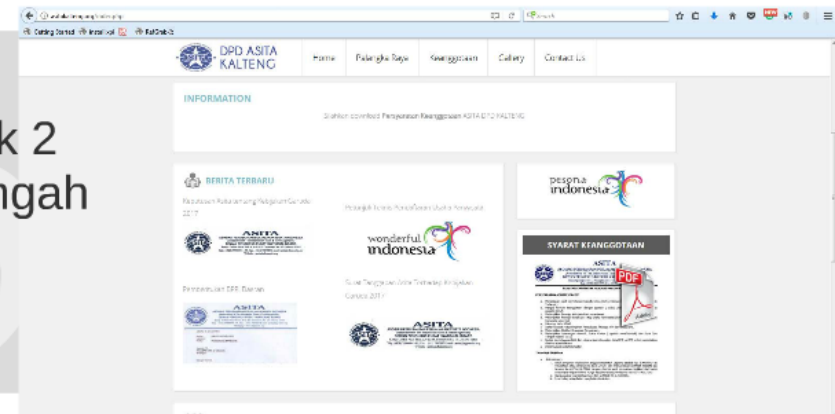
k 2
ngah

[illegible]
Getting Started Install .ssl RafGrab
DPD ASITA KALTENG
Home
Palangka Raya
Keanggotaan
Gallery
Contact Us
INFORMATION
Silahkan download Persyaratan Keanggotaan ASITA DPD KALTENG
BERITA TERBARU
Keputusan Rakerdamung Kelompok Garuda 2017
Pelengkap Teknis Pengelolaan Usaha Pariwisata
ASITA
wonderful indonesia
Pembentukan DPC Daerah
ASITA
Surat Tanggapan Asita Terhadap Kebijakan Garuda 2017
ASITA
pesona indonesia
SYARAT KEANGGOTAAN
ASITA
PDF